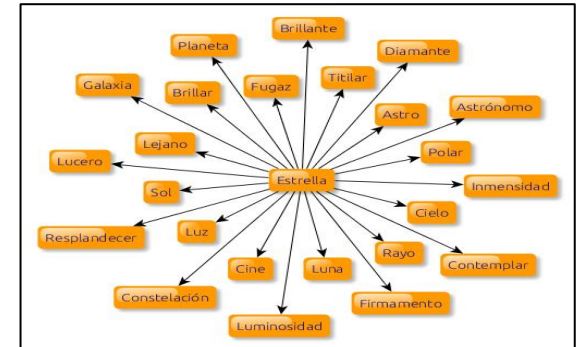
Brillante
Planeta
Diamante
Galaxia
Brillar
Fugaz
Titilar
Astro
Astrónomo
Lejano
Polar
Lucero
Estrella
Inmensidad
Sol
Cielo
Resplandecer
Luz
Rayo
Cine
Luna
Contemplar
Constelación
Firmamento
Luminosidad